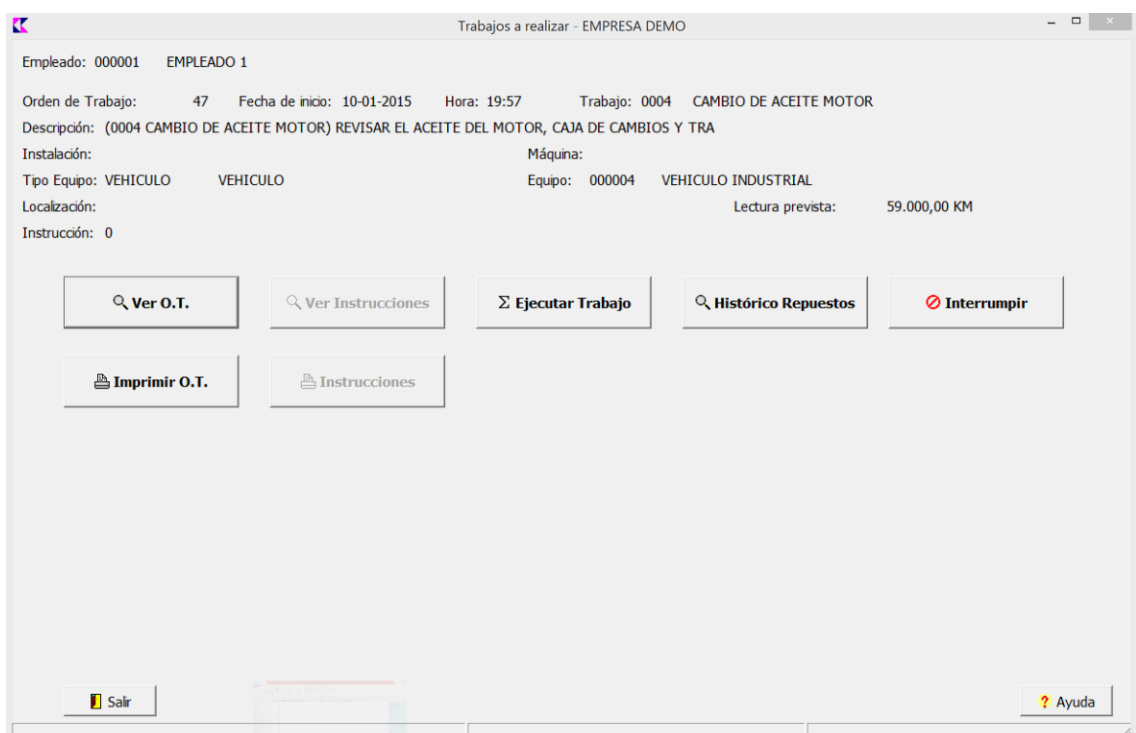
Trabajos a realizar - EMPRESA DEMO

Empleado: 000001 EMPLEADO 1

Orden de Trabajo: 47 Fecha de inicio: 10-01-2015 Hora: 19:57 Trabajo: 0004 CAMBIO DE ACEITE MOTOR

Descripción: (0004 CAMBIO DE ACEITE MOTOR) REVISAR EL ACEITE DEL MOTOR, CAJA DE CAMBIOS Y TRA

Instalación: Máquina:

Tipo Equipo: VEHICULO VEHICULO Equipo: 000004 VEHICULO INDUSTRIAL

Localización: Lectura prevista: 59.000,00 KM

Instrucción: 0

Ver O.T.

Ver Instrucciones

Σ Ejecutar Trabajo

Histórico Repuestos

Interrumpir

Imprimir O.T.

Instrucciones

Salir

? Ayuda